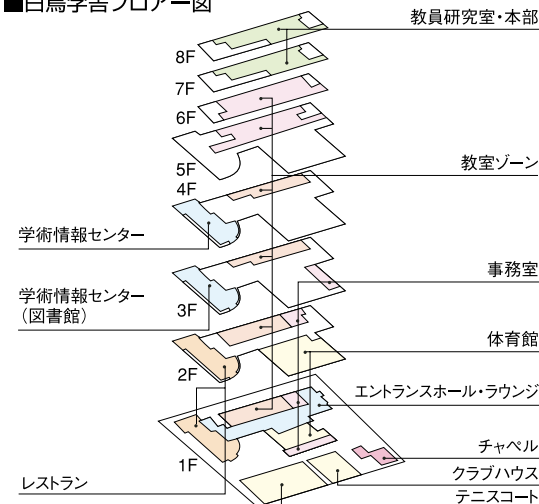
■白鳥学舎フロアー図

教員研究室・本部

8F

7F

6F

5F

教室ゾーン

4F

学術情報センター

事務室

学術情報センター
（図書館）

3F

体育館

2F

エントランスホール・ラウンジ

チャペル

1F

クラブハウス

レストラン

テニスコート